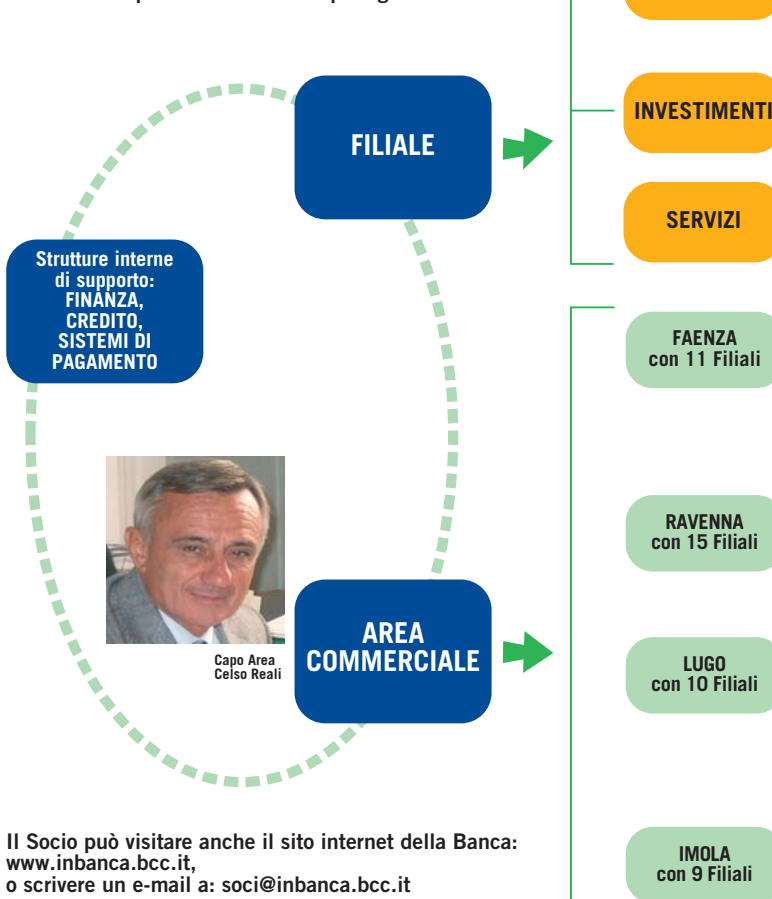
FILIALE

INVESTIMENTI

SERVIZI

Strutture interne di supporto: FINANZA, CREDITO, SISTEMI DI PAGAMENTO

FAENZA con 11 Filiali

RAVENNA con 15 Filiali

Capo Area Celso Reali

AREA COMMERCIALE

LUGO con 10 Filiali

Il Socio può visitare anche il sito internet della Banca: www.inbanca.bcc.it, o scrivere un e-mail a: soci@inbanca.bcc.it

IMOLA con 9 Filiali